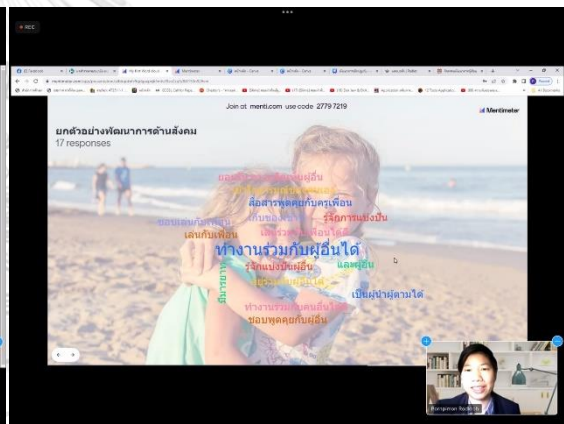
REC

Join at menti.com use code 2779 7219

Mentimeter

ยกตัวอย่างพัฒนาการด้านสังคม
17 responses

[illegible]
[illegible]
สื่อสารพูดคุยกับครูเพื่อน
ชอบเล่นกับเพื่อน
รู้จักการแบ่งปัน
เล่นกับเพื่อน
เล่นร่วมกับเพื่อนได้
ทำงานร่วมกับผู้อื่นได้
รู้จักแบ่งปันผู้อื่น
แลผู้อื่น
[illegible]
มีมารยาท
เป็นผู้นำผู้ตามได้
ทำงานร่วมกับคนอื่นได้
ชอบพูดคุยกับผู้อื่น

Rongsiman Rodkh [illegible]